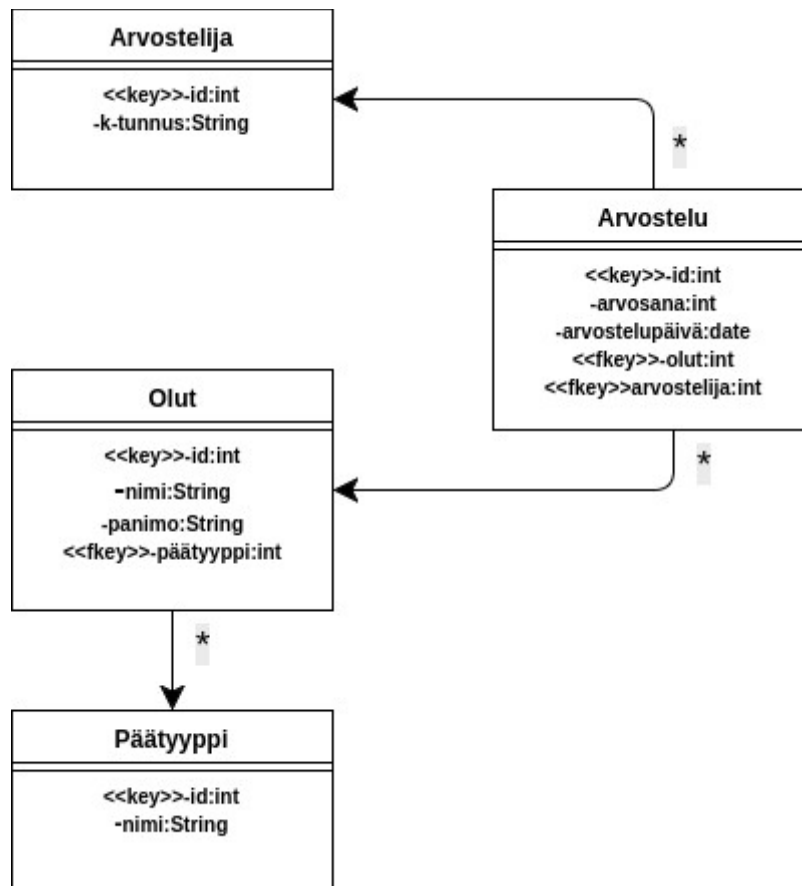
Arvostelija

<<key>>-id:int
-k-tunnus:String

*

Arvostelu

<<key>>-id:int
-arvosana:int
-arvostelupäivä:date
<<fkey>>-olut:int
<<fkey>>arvostelija:int

Olut

<<key>>-id:int
-nimi:String
-panimo:String
<<fkey>>-päätyyppi:int

*

*

Päätyyppi

<<key>>-id:int
-nimi:String